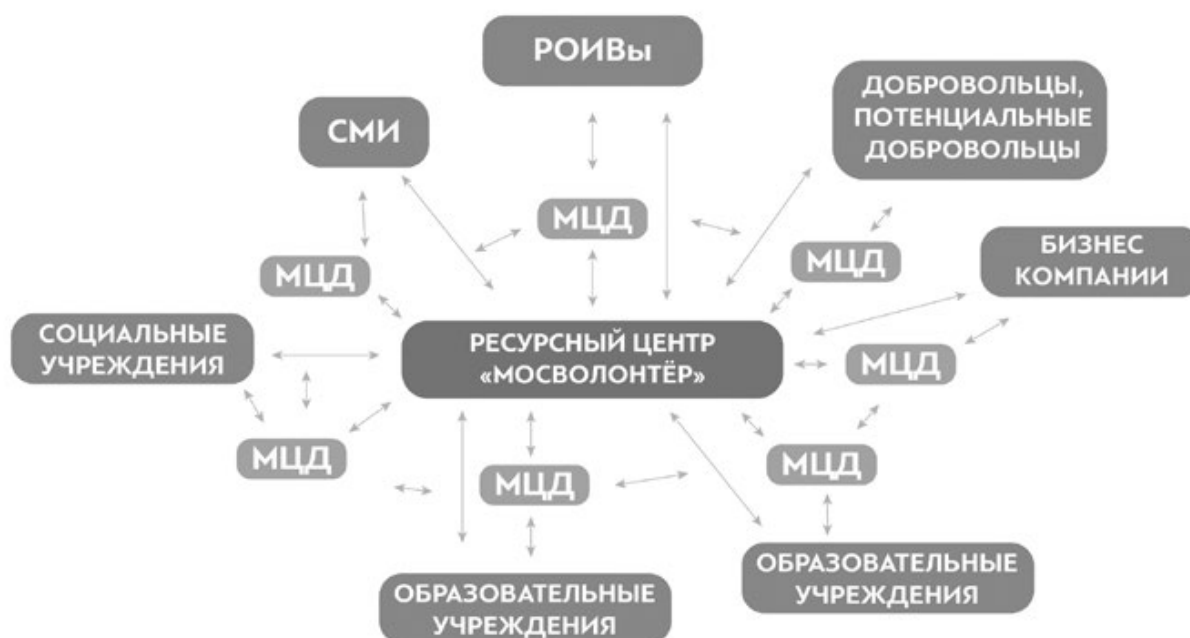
РОИВы

СМИ

ДОБРОВОЛЬЦЫ, ПОТЕНЦИАЛЬНЫЕ ДОБРОВОЛЬЦЫ

МЦД

МЦД

МЦД

БИЗНЕС КОМПАНИИ

СОЦИАЛЬНЫЕ УЧРЕЖДЕНИЯ

РЕСУРСНЫЙ ЦЕНТР «МОСВОЛОНТЁР»

МЦД

МЦД

МЦД

МЦД

ОБРАЗОВАТЕЛЬНЫЕ УЧРЕЖДЕНИЯ

ОБРАЗОВАТЕЛЬНЫЕ УЧРЕЖДЕНИЯ